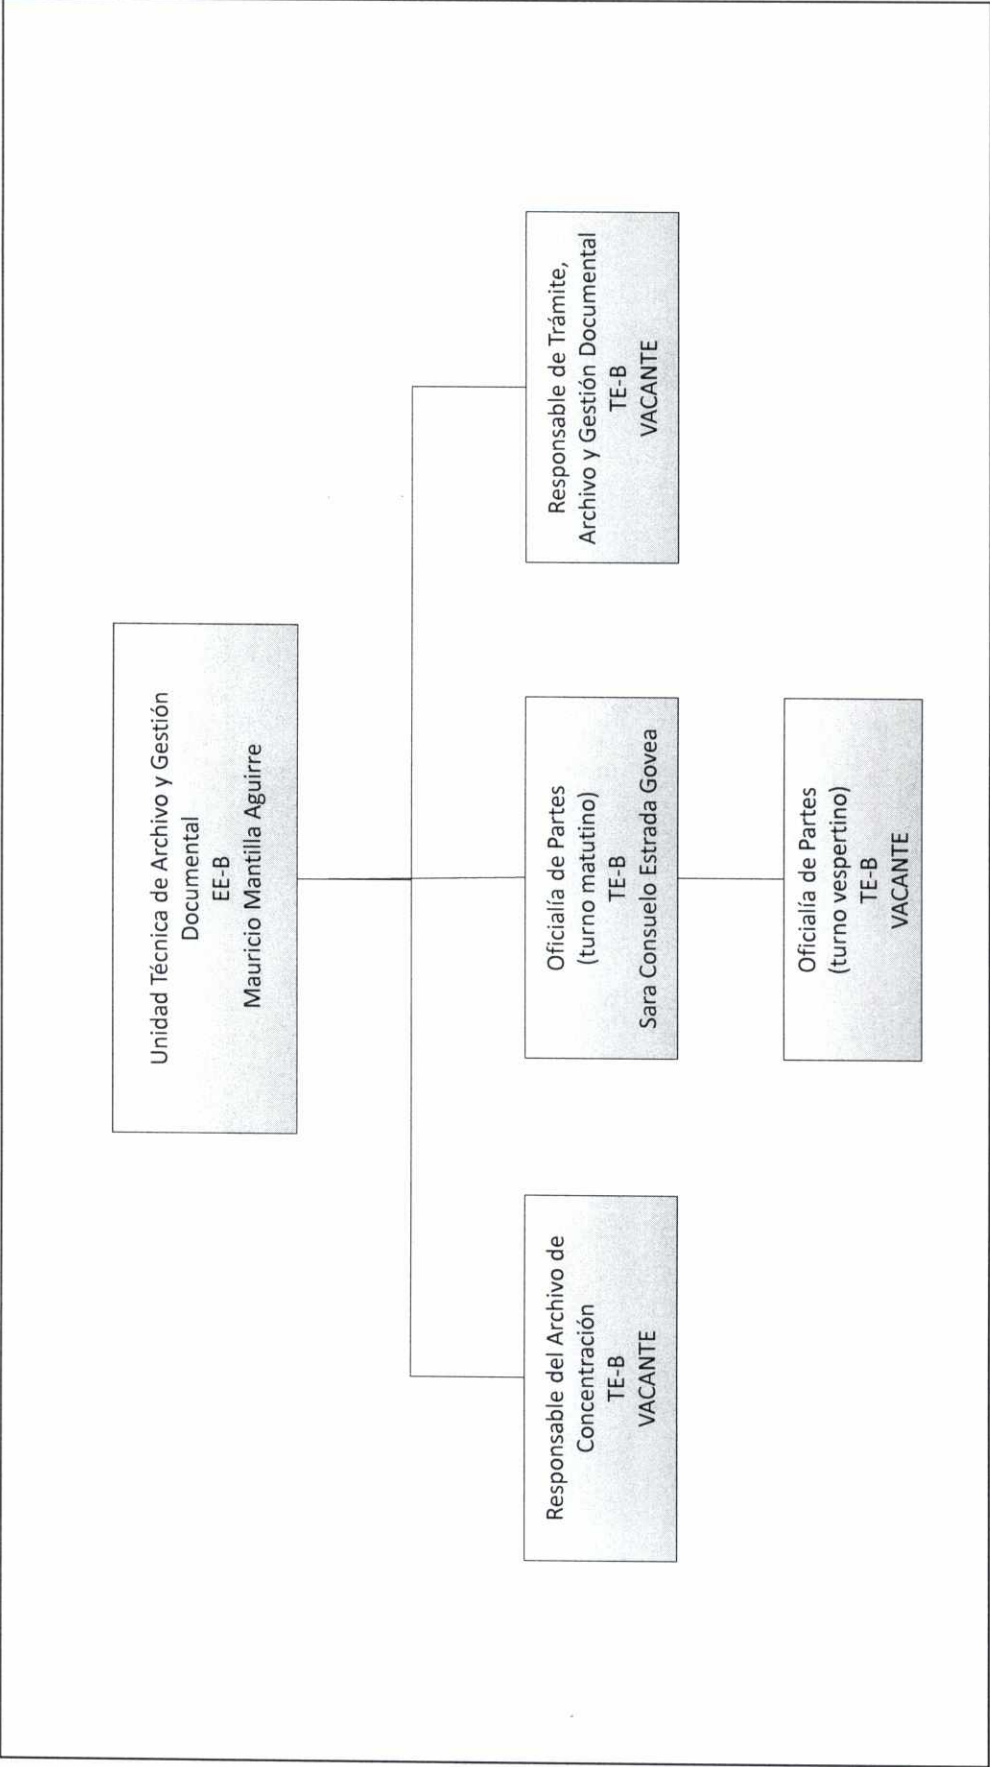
Unidad Técnica de Archivo y Gestión Documental
EE-B
Mauricio Mantilla Aguirre

Responsable del Archivo de Concentración
TE-B
VACANTE

Oficialía de Partes
(turno matutino)
TE-B
Sara Consuelo Estrada Govea

Oficialía de Partes
(turno vespertino)
TE-B
VACANTE

Responsable de Trámite, Archivo y Gestión Documental
TE-B
VACANTE